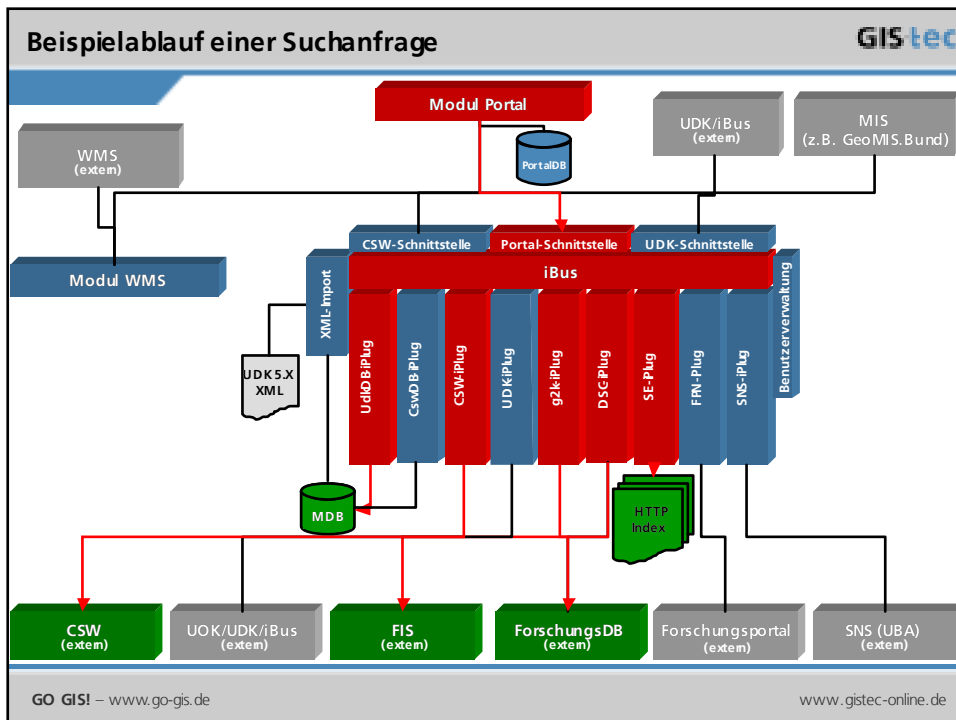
Beispielablauf einer Suchanfrage

GIStec

Modul Portal

PortalDB

UDK/iBus
(extern)

MIS
(z.B. GeoMIS.Bund)

WMS
(extern)

CSW-Schnittstelle

Portal-Schnittstelle

UDK-Schnittstelle

Modul WMS

XML-Import

iBus

Benutzerverwaltung

UDK5.X
XML

UdkDB-iPlug

CswDB-iPlug

CSW-iPlug

UDK-iPlug

g2k-iPlug

DSC-iPlug

SE-iPlug

FIN-iPlug

SNS-iPlug

MDB

HTTP
Index

CSW
(extern)

UOK/UDK/iBus
(extern)

FIS
(extern)

ForschungsDB
(extern)

Forschungsportal
(extern)

SNS (UBA)
(extern)

GO GIS! – www.go-gis.de

www.gistec-online.de